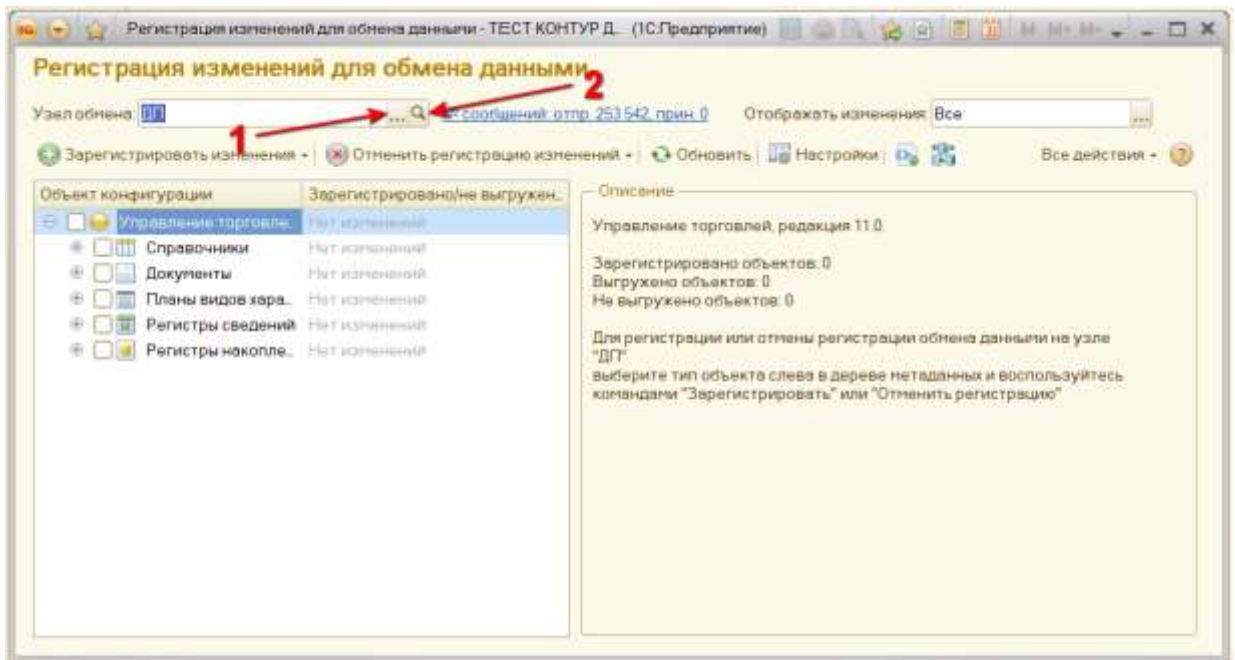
Регистрация изменений для обмена данными - ТЕСТ КОНТУР Д... (1С:Предприятие)

M M+ M-

Регистрация изменений для обмена данными

2

Узел обмена: ДП

1

... сообщений: отпр. 253 542, прин. 0

Отображать изменения: Все

Зарегистрировать изменения

Отменить регистрацию изменений

Обновить

Настройки

Все действия

| Объект конфигурации | Зарегистрировано/не выгружен... |
|---|---|
| Управление торговле... | Нет изменений |
| Справочники | Нет изменений |
| Документы | Нет изменений |
| Планы видов хара... | Нет изменений |
| Регистры сведений | Нет изменений |
| Регистры накопле... | Нет изменений |

Описание

Управление торговлей, редакция 11.0.

Зарегистрировано объектов: 0
Выгружено объектов: 0
Не выгружено объектов: 0

Для регистрации или отмены регистрации обмена данными на узле "ДП"
выберите тип объекта слева в дереве метаданных и воспользуйтесь командами "Зарегистрировать" или "Отменить регистрацию"